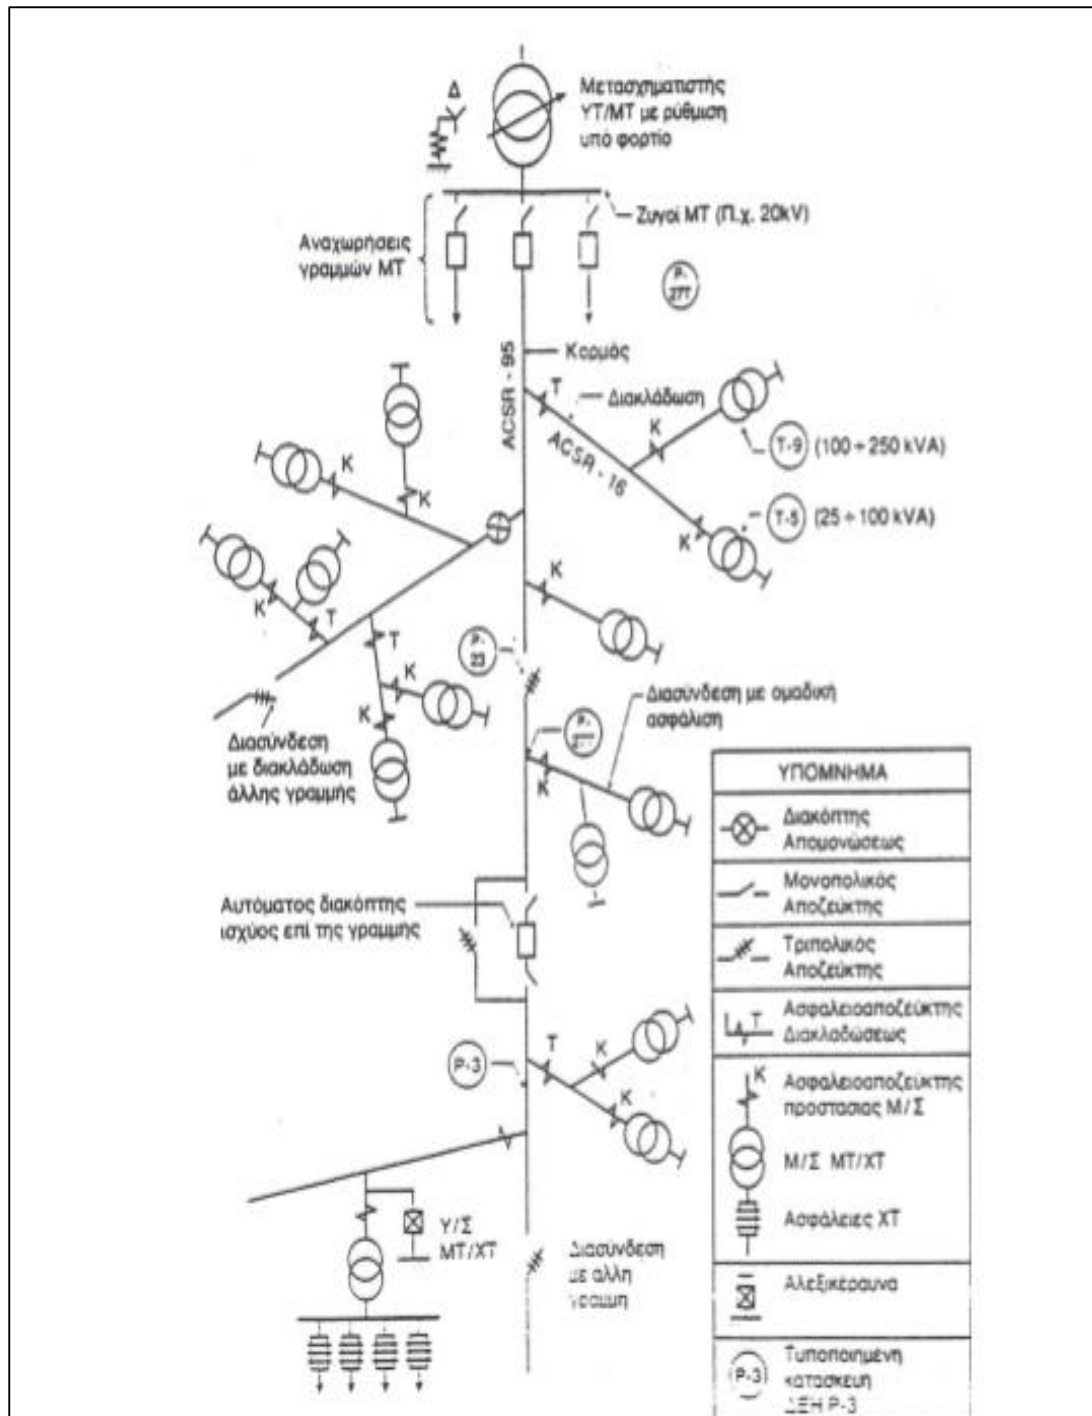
Δ

Μετασχηματιστής ΥΤ/ΜΤ με ρύθμιση υπό φορτίο

Ζυγοί ΜΤ (Π.χ. 20kV)

Αναχωρήσεις γραμμών ΜΤ

P-27T

Κορμός

ACSR - 95

T

Διακλάδωση

ACSR - 16

K

T-9 (100 ÷ 250 kVA)

T-5 (25 ÷ 100 kVA)

K

K

K

K

T

K

P-23

T

K

K

Διασύνδεση με διακλάδωση άλλης γραμμής

Διασύνδεση με ομαδική ασφάλιση

P-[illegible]

K

Αυτόματος διακόπτης ισχύος επί της γραμμής

P-3

T

K

K

Υ/Σ ΜΤ/ΧΤ

Διασύνδεση με άλλη γραμμή

| ΥΠΟΜΝΗΜΑ |
|---|
| Διακόπτης Απομονώσεως |
| Μονοπολικός Αποζεύκτης |
| Τριπολικός Αποζεύκτης |
| T Ασφαλειοαποζεύκτης Διακλαδώσεως |
| K Ασφαλειοαποζεύκτης προστασίας Μ/Σ<br>Μ/Σ ΜΤ/ΧΤ<br>Ασφάλειες ΧΤ |
| Αλεξικέραυνα |
| P-3 Τυποποιημένη κατασκευή ΔΕΗ Ρ-3 |